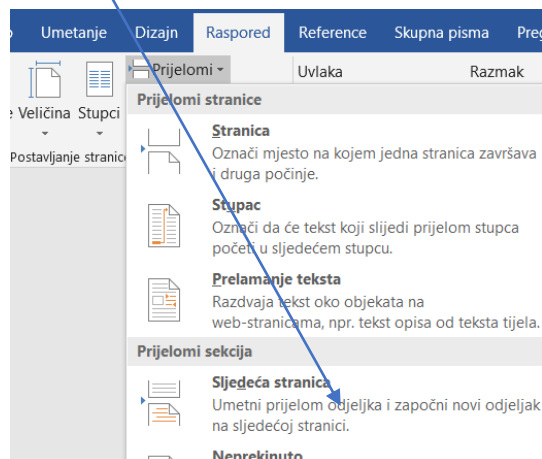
Umetanje | Dizajn | Raspored | Reference | Skupna pisma | Preg

Veličina | Stupci | Prijelomi | Uvlaka | Razmak

Postavljanje stranice

Prijelomi stranice

Stranica
Označi mjesto na kojem jedna stranica završava i druga počinje.

Stupac
Označi da će tekst koji slijedi prijelom stupca početi u sljedećem stupcu.

Prelamanje teksta
Razdvaja tekst oko objekata na web-stranicama, npr. tekst opisa od teksta tijela.

Prijelomi sekcija

Sljedeća stranica
Umetni prijelom odjeljka i započni novi odjeljak na sljedećoj stranici.

Neprekinuto